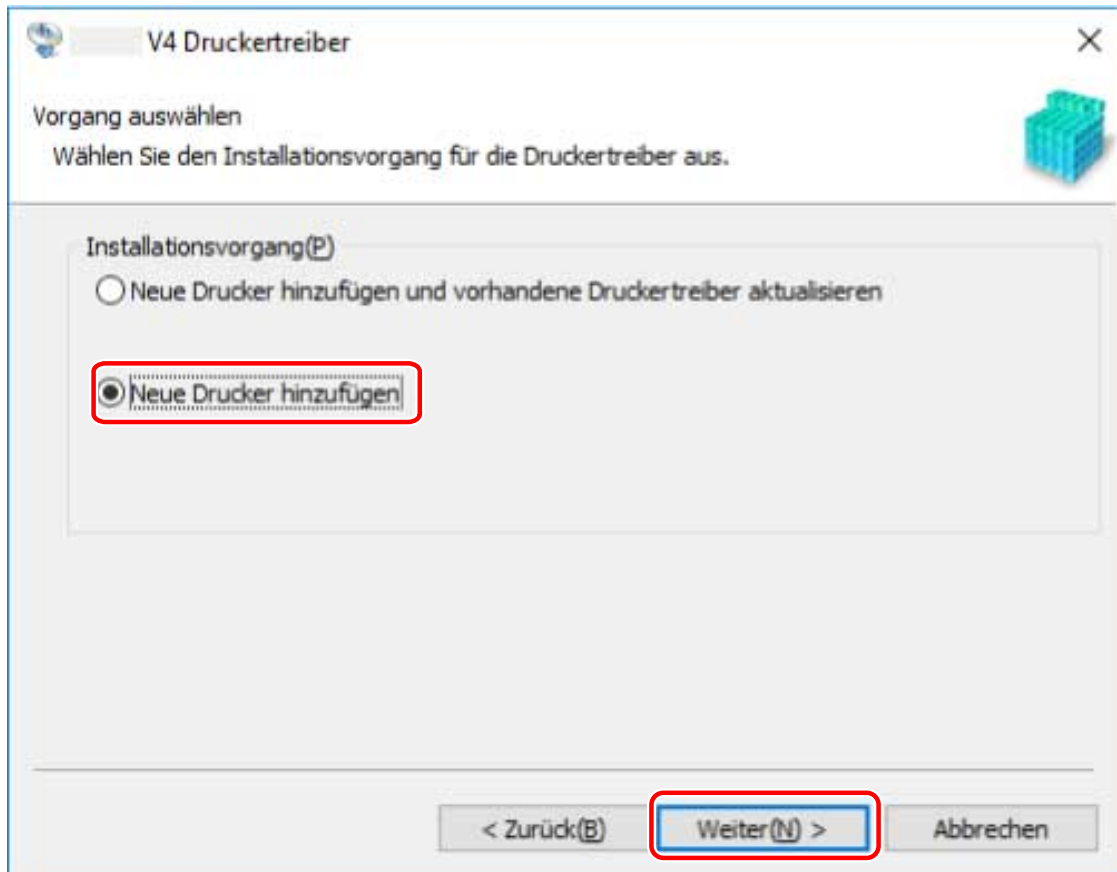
V4 Druckertreiber

×

Vorgang auswählen

Wählen Sie den Installationsvorgang für die Druckertreiber aus.

Installationsvorgang(P)

Neue Drucker hinzufügen und vorhandene Druckertreiber aktualisieren

Neue Drucker hinzufügen

< Zurück(B)

Weiter(N) >

Abbrechen